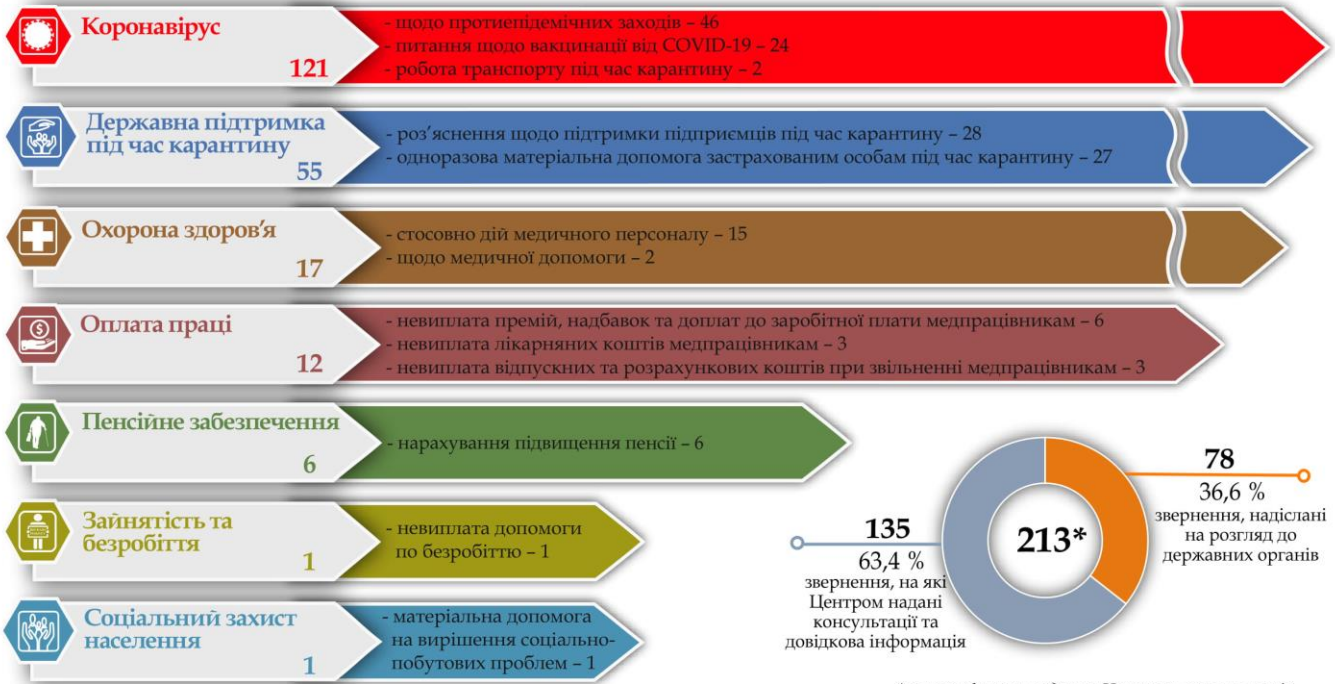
Коронавірус
121
- щодо протиепідемічних заходів – 46
- питання щодо вакцинації від COVID-19 – 24
- робота транспорту під час карантину – 2

Державна підтримка під час карантину
55
- роз'яснення щодо підтримки підприємців під час карантину – 28
- одноразова матеріальна допомога застрахованим особам під час карантину – 27

Охорона здоров'я
17
- стосовно дій медичного персоналу – 15
- щодо медичної допомоги – 2

Оплата праці
12
- невиплата премій, надбавок та доплат до заробітної плати медпрацівникам – 6
- невиплата лікарняних коштів медпрацівникам – 3
- невиплата відпускних та розрахункових коштів при звільненні медпрацівникам – 3

Пенсійне забезпечення
6
- нарахування підвищення пенсії – 6

Зайнятість та безробіття
1
- невиплата допомоги по безробіттю – 1

Соціальний захист населення
1
- матеріальна допомога на вирішення соціально-побутових проблем – 1

213*

78
36,6 %
звернення, надіслані на розгляд до державних органів

135
63,4 %
звернення, на які Центром надані консультації та довідкова інформація

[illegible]